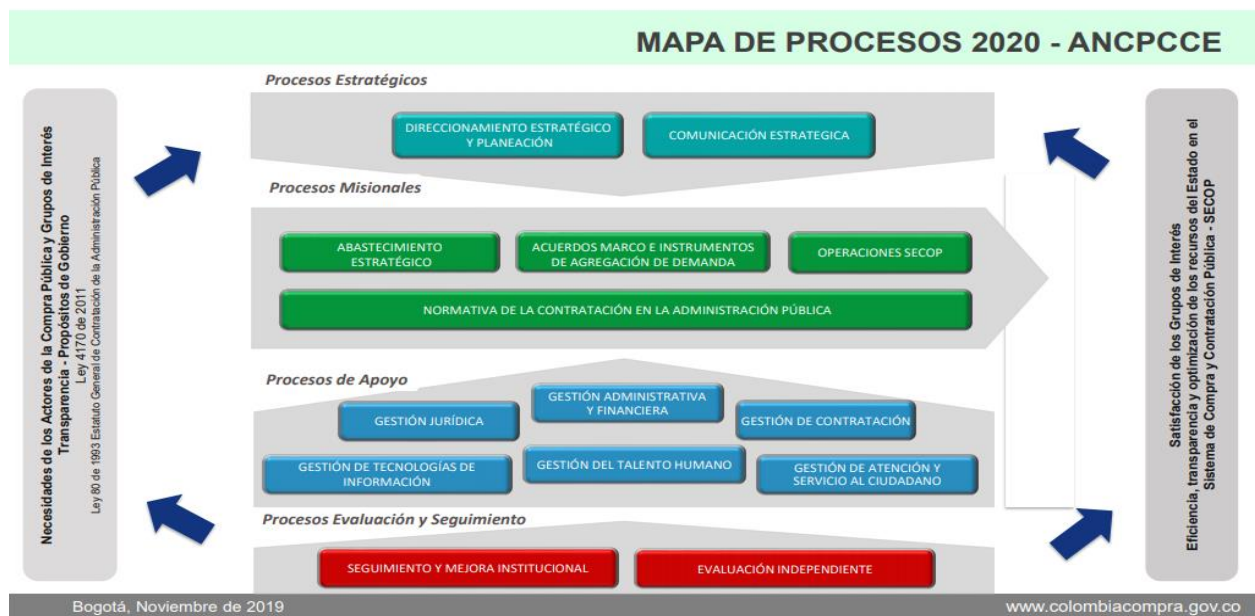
MAPA DE PROCESOS 2020 - ANCPCCE

Necesidades de los Actores de la Compra Pública y Grupos de Interés
Transparencia - Propósitos de Gobierno
Ley 4170 de 2011
Ley 80 de 1993 Estatuto General de Contratación de la Administración Pública

Procesos Estratégicos

DIRECCIONAMIENTO ESTRATÉGICO Y PLANEACIÓN

COMUNICACIÓN ESTRATEGICA

Procesos Misionales

ABASTECIMIENTO ESTRATÉGICO

ACUERDOS MARCO E INSTRUMENTOS DE AGREGACIÓN DE DEMANDA

OPERACIONES SECOP

NORMATIVA DE LA CONTRATACIÓN EN LA ADMINISTRACIÓN PÚBLICA

Procesos de Apoyo

GESTIÓN ADMINISTRATIVA Y FINANCIERA

GESTIÓN JURÍDICA

GESTIÓN DE CONTRATACIÓN

GESTIÓN DE TECNOLOGÍAS DE INFORMACIÓN

GESTIÓN DEL TALENTO HUMANO

GESTIÓN DE ATENCIÓN Y SERVICIO AL CIUDADANO

Procesos Evaluación y Seguimiento

SEGUIMIENTO Y MEJORA INSTITUCIONAL

EVALUACIÓN INDEPENDIENTE

Satisfacción de los Grupos de Interés
Eficiencia, transparencia y optimización de los recursos del Estado en el Sistema de Compra y Contratación Pública - SECOP

Bogotá, Noviembre de 2019

www.colombiacompra.gov.co